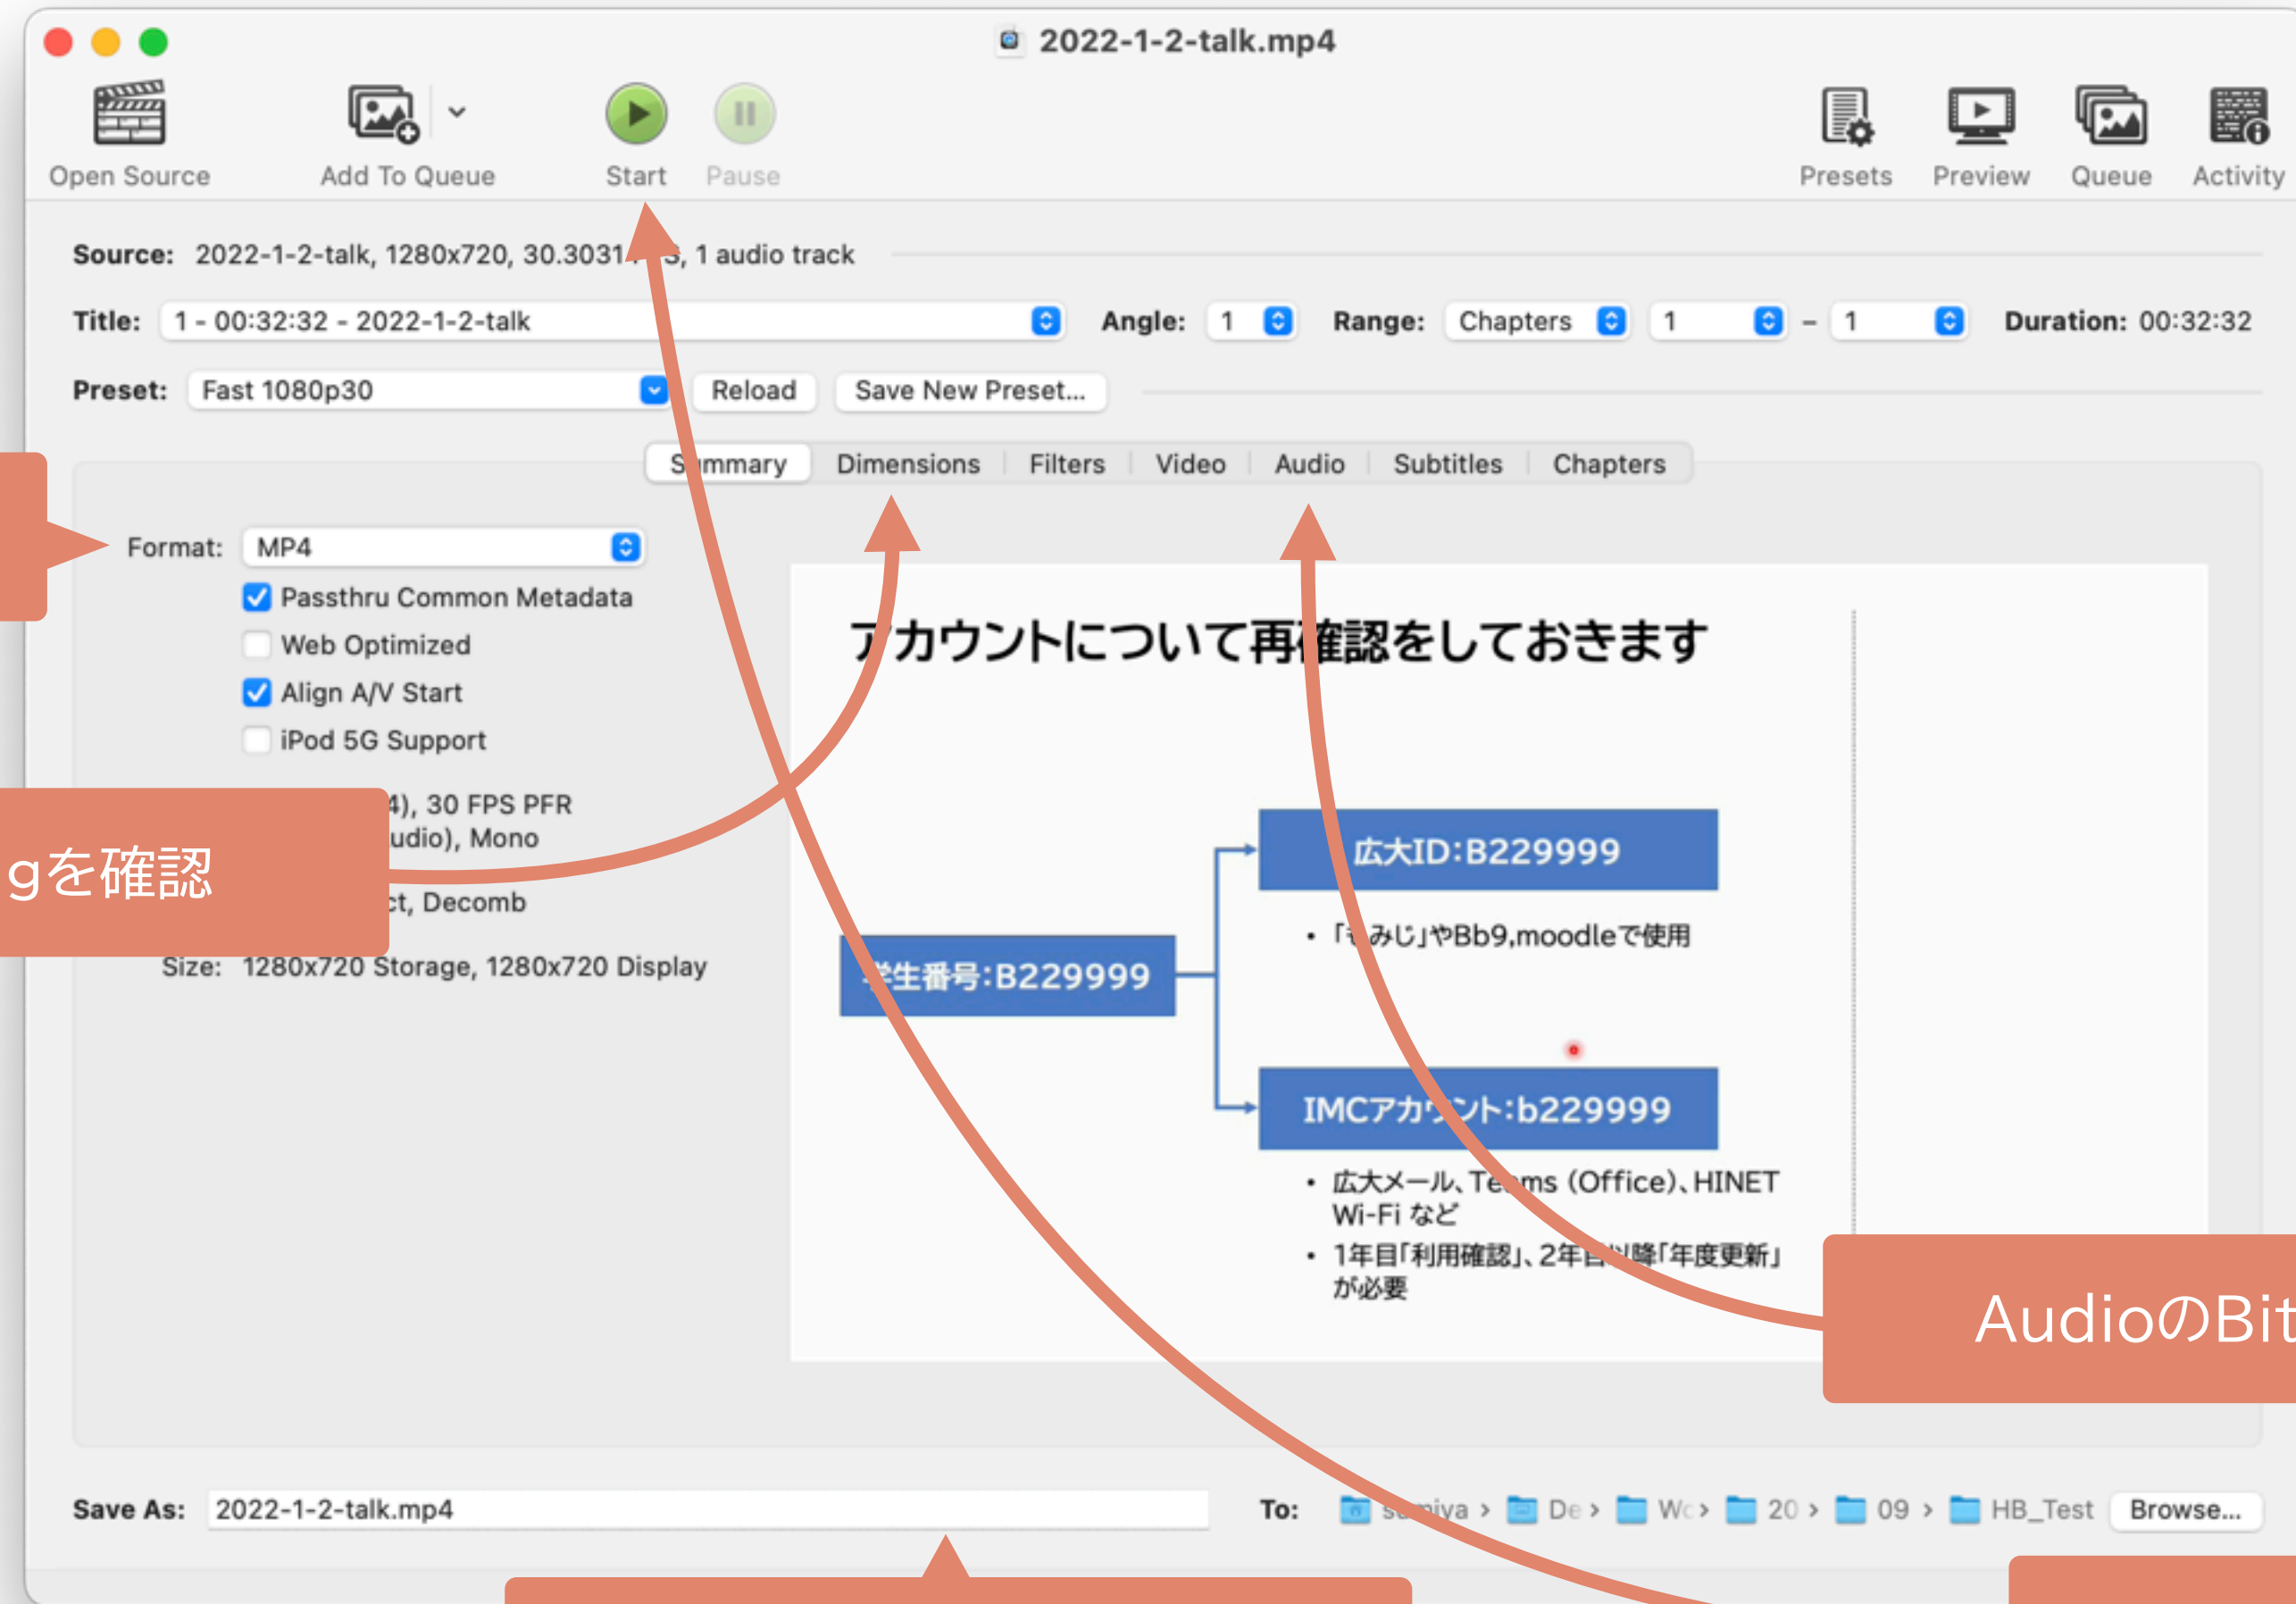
2022-1-2-talk.mp4

Open Source
Add To Queue
Start
Pause
Presets
Preview
Queue
Activity

Source: 2022-1-2-talk, 1280x720, 30.3031 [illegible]S, 1 audio track

Title: 1 - 00:32:32 - 2022-1-2-talk
Angle: 1
Range: Chapters 1 – 1
Duration: 00:32:32

Preset: Fast 1080p30
Reload
Save New Preset...

S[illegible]mmary | Dimensions | Filters | Video | Audio | Subtitles | Chapters

Format: MP4
Passthru Common Metadata
Web Optimized
Align A/V Start
iPod 5G Support

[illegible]4), 30 FPS PFR
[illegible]udio), Mono
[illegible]ct, Decomb
Size: 1280x720 Storage, 1280x720 Display

gを確認

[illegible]カウントについて再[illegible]確認をしておきます

広大ID:B229999
• 「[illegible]みじ」やBb9,moodleで使用
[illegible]生番号:B229999
IMCアカ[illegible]ント:b229999
• 広大メール、Te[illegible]ms (Office)、HINET Wi-Fi など
• 1年目「利用確認」、2年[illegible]降「年度更新」が必要

AudioのBit

Save As: 2022-1-2-talk.mp4
To: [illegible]iya › De › Wc › 20 › 09 › HB_Test
Browse...